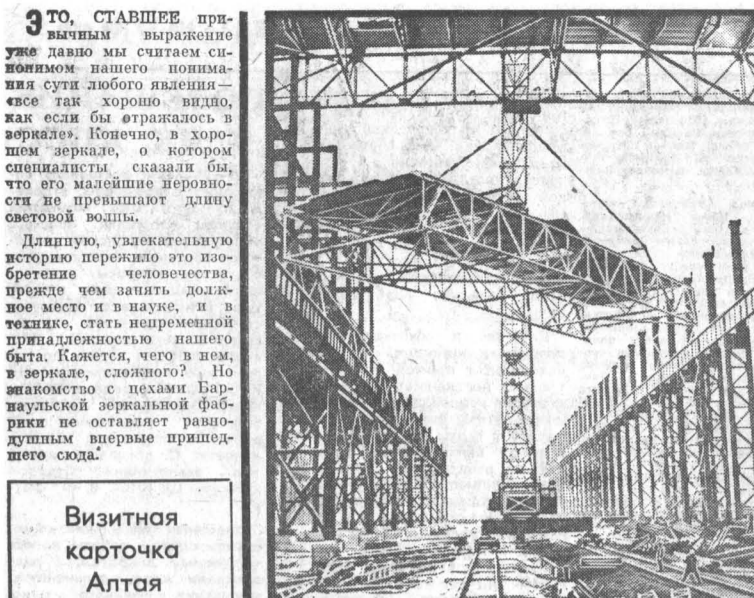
ЭТО, СТАВШЕЕ привычным выражение уже давно мы считаем синонимом нашего понимания сути любого явления — «все так хорошо видно, как если бы отражалось в зеркале». Конечно, в хорошем зеркале, о котором специалисты сказали бы, что его малейшие неровности не превышают длину световой волны.

Длинную, увлекательную историю пережило это изобретение человечества, прежде чем занять должное место и в науке, и в технике, стать непременной принадлежностью нашего быта. Кажется, чего в нем, в зеркале, сложного? Но знакомство с цехами Барнаульской зеркальной фабрики не оставляет равнодушным впервые пришедшего сюда.

Визитная карточка Алтая